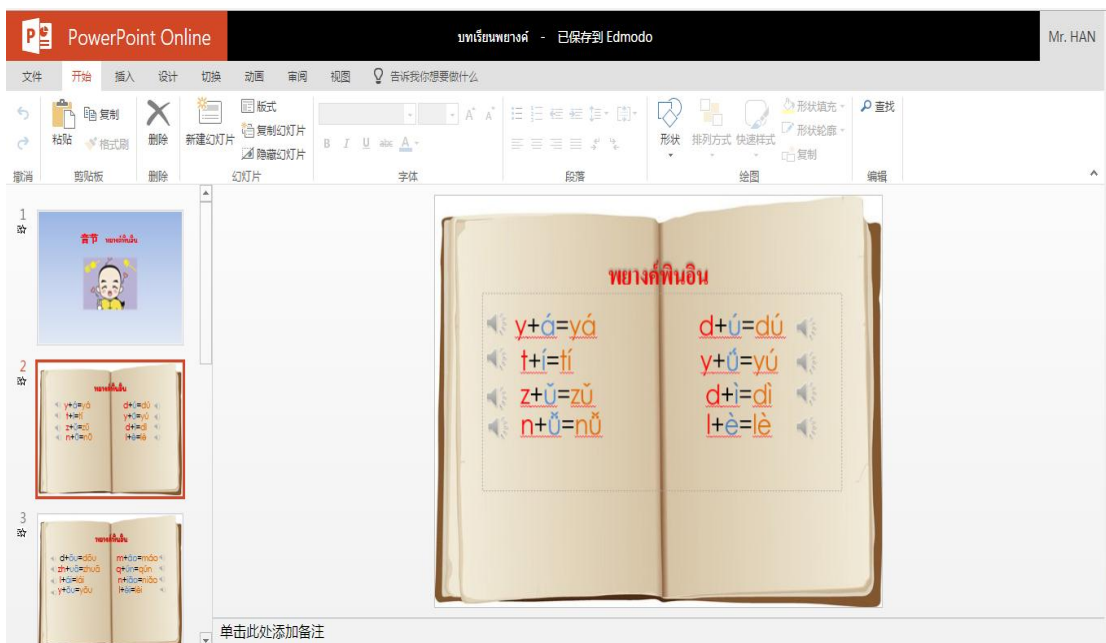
PowerPoint Online

บทเรียนพยางค์ - 已保存到 Edmodo

Mr. HAN

文件 开始 插入 设计 切换 动画 审阅 视图 告诉我你想要做什么

粘贴 复制 格式刷 删除 新建幻灯片 版式 复制幻灯片 隐藏幻灯片 形状 排列方式 快速样式 形状填充 形状轮廓 复制 查找

撤消 剪贴板 删除 幻灯片 字体 段落 绘图 编辑

1

音节 พยางค์พินอิน

2

3

พยางค์พินอิน

y+á=yá

t+í=tí

z+ǔ=zǔ

n+ǚ=nǚ

d+ú=dú

y+ǘ=yú

d+ì=dì

l+è=lè

单击此处添加备注